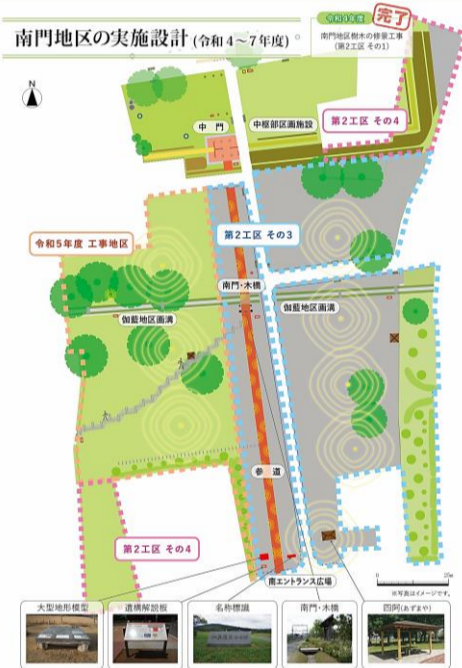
南門地区の実施設計（令和４～７年度）

令和４年度 完了
南門地区樹木の修景工事
（第２工区 その1）

N

中門

中枢部区画施設

第２工区 その４

第２工区 その３

令和５年度 工事地区

南門・木橋

伽藍地区画溝

伽藍地区画溝

参道

第２工区 その４

南エントランス広場

※写真はイメージです。

大型地形模型

遺構解説板

名称標識

南門・木橋

四阿（あずまや）